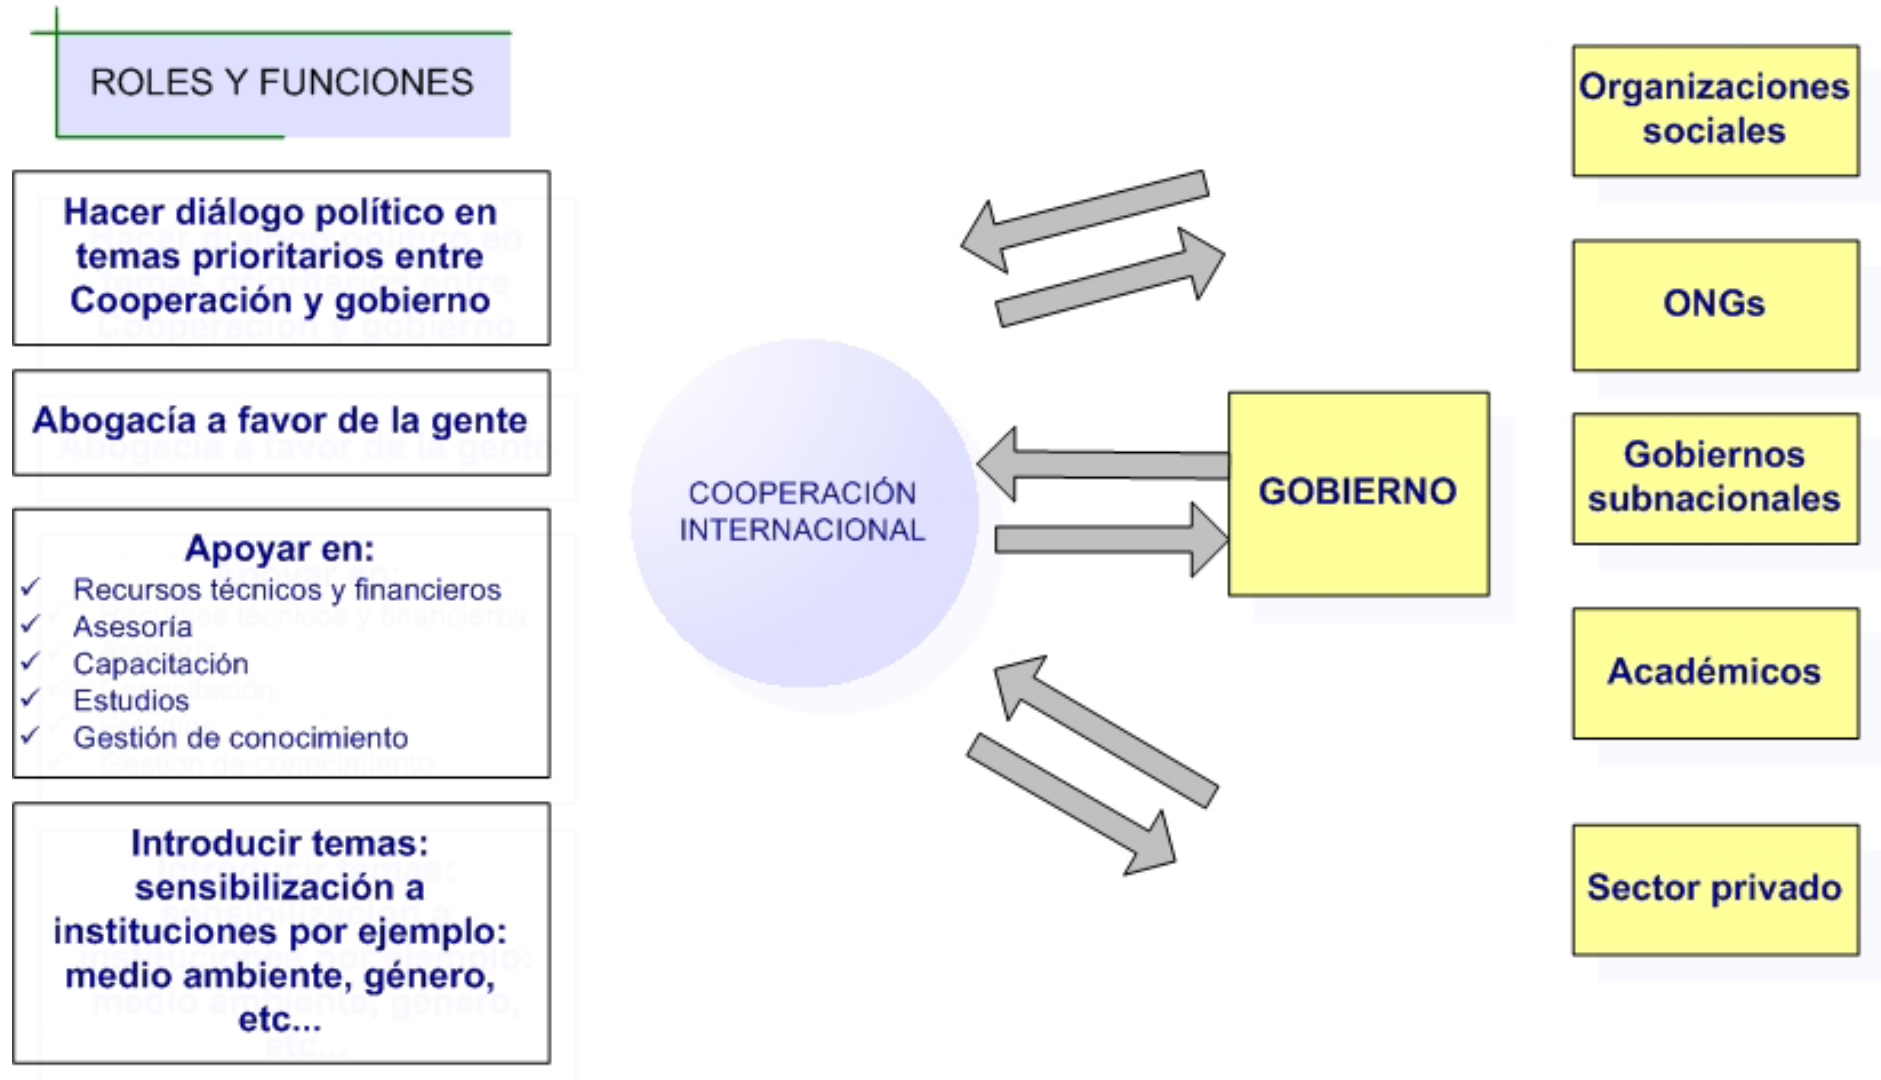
ROLES Y FUNCIONES

Hacer diálogo político en temas prioritarios entre Cooperación y gobierno

Abogacía a favor de la gente

Apoyar en:
✓ Recursos técnicos y financieros
✓ Asesoría
✓ Capacitación
✓ Estudios
✓ Gestión de conocimiento

Introducir temas: sensibilización a instituciones por ejemplo: medio ambiente, género, etc...

COOPERACIÓN INTERNACIONAL

GOBIERNO

Organizaciones sociales

ONGs

Gobiernos subnacionales

Académicos

Sector privado